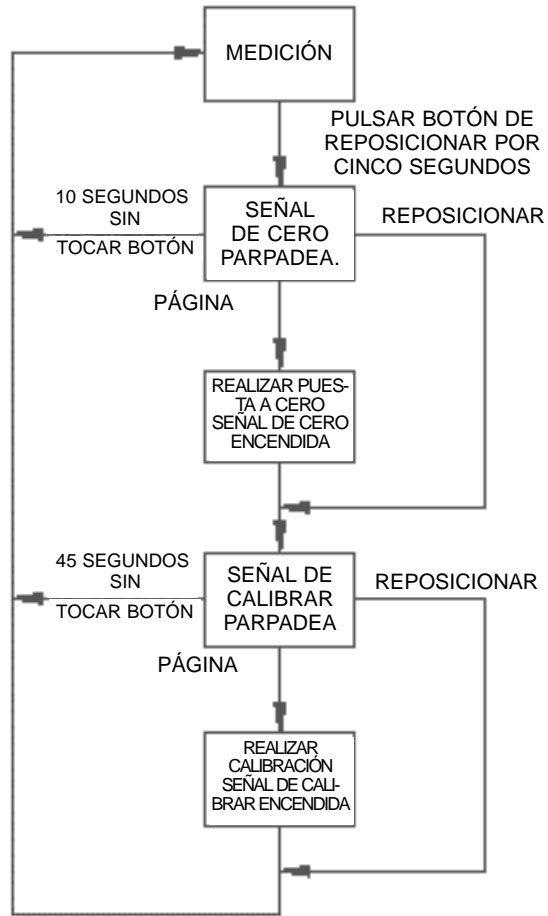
MEDICIÓN

PULSAR BOTÓN DE REPOSICIONAR POR CINCO SEGUNDOS

10 SEGUNDOS SIN TOCAR BOTÓN

SEÑAL DE CERO PARPADEA.

REPOSICIONAR

PÁGINA

REALIZAR PUESTA A CERO SEÑAL DE CERO ENCENDIDA

45 SEGUNDOS SIN TOCAR BOTÓN

SEÑAL DE CALIBRAR PARPADEA

REPOSICIONAR

PÁGINA

REALIZAR CALIBRACIÓN SEÑAL DE CALIBRAR ENCENDIDA